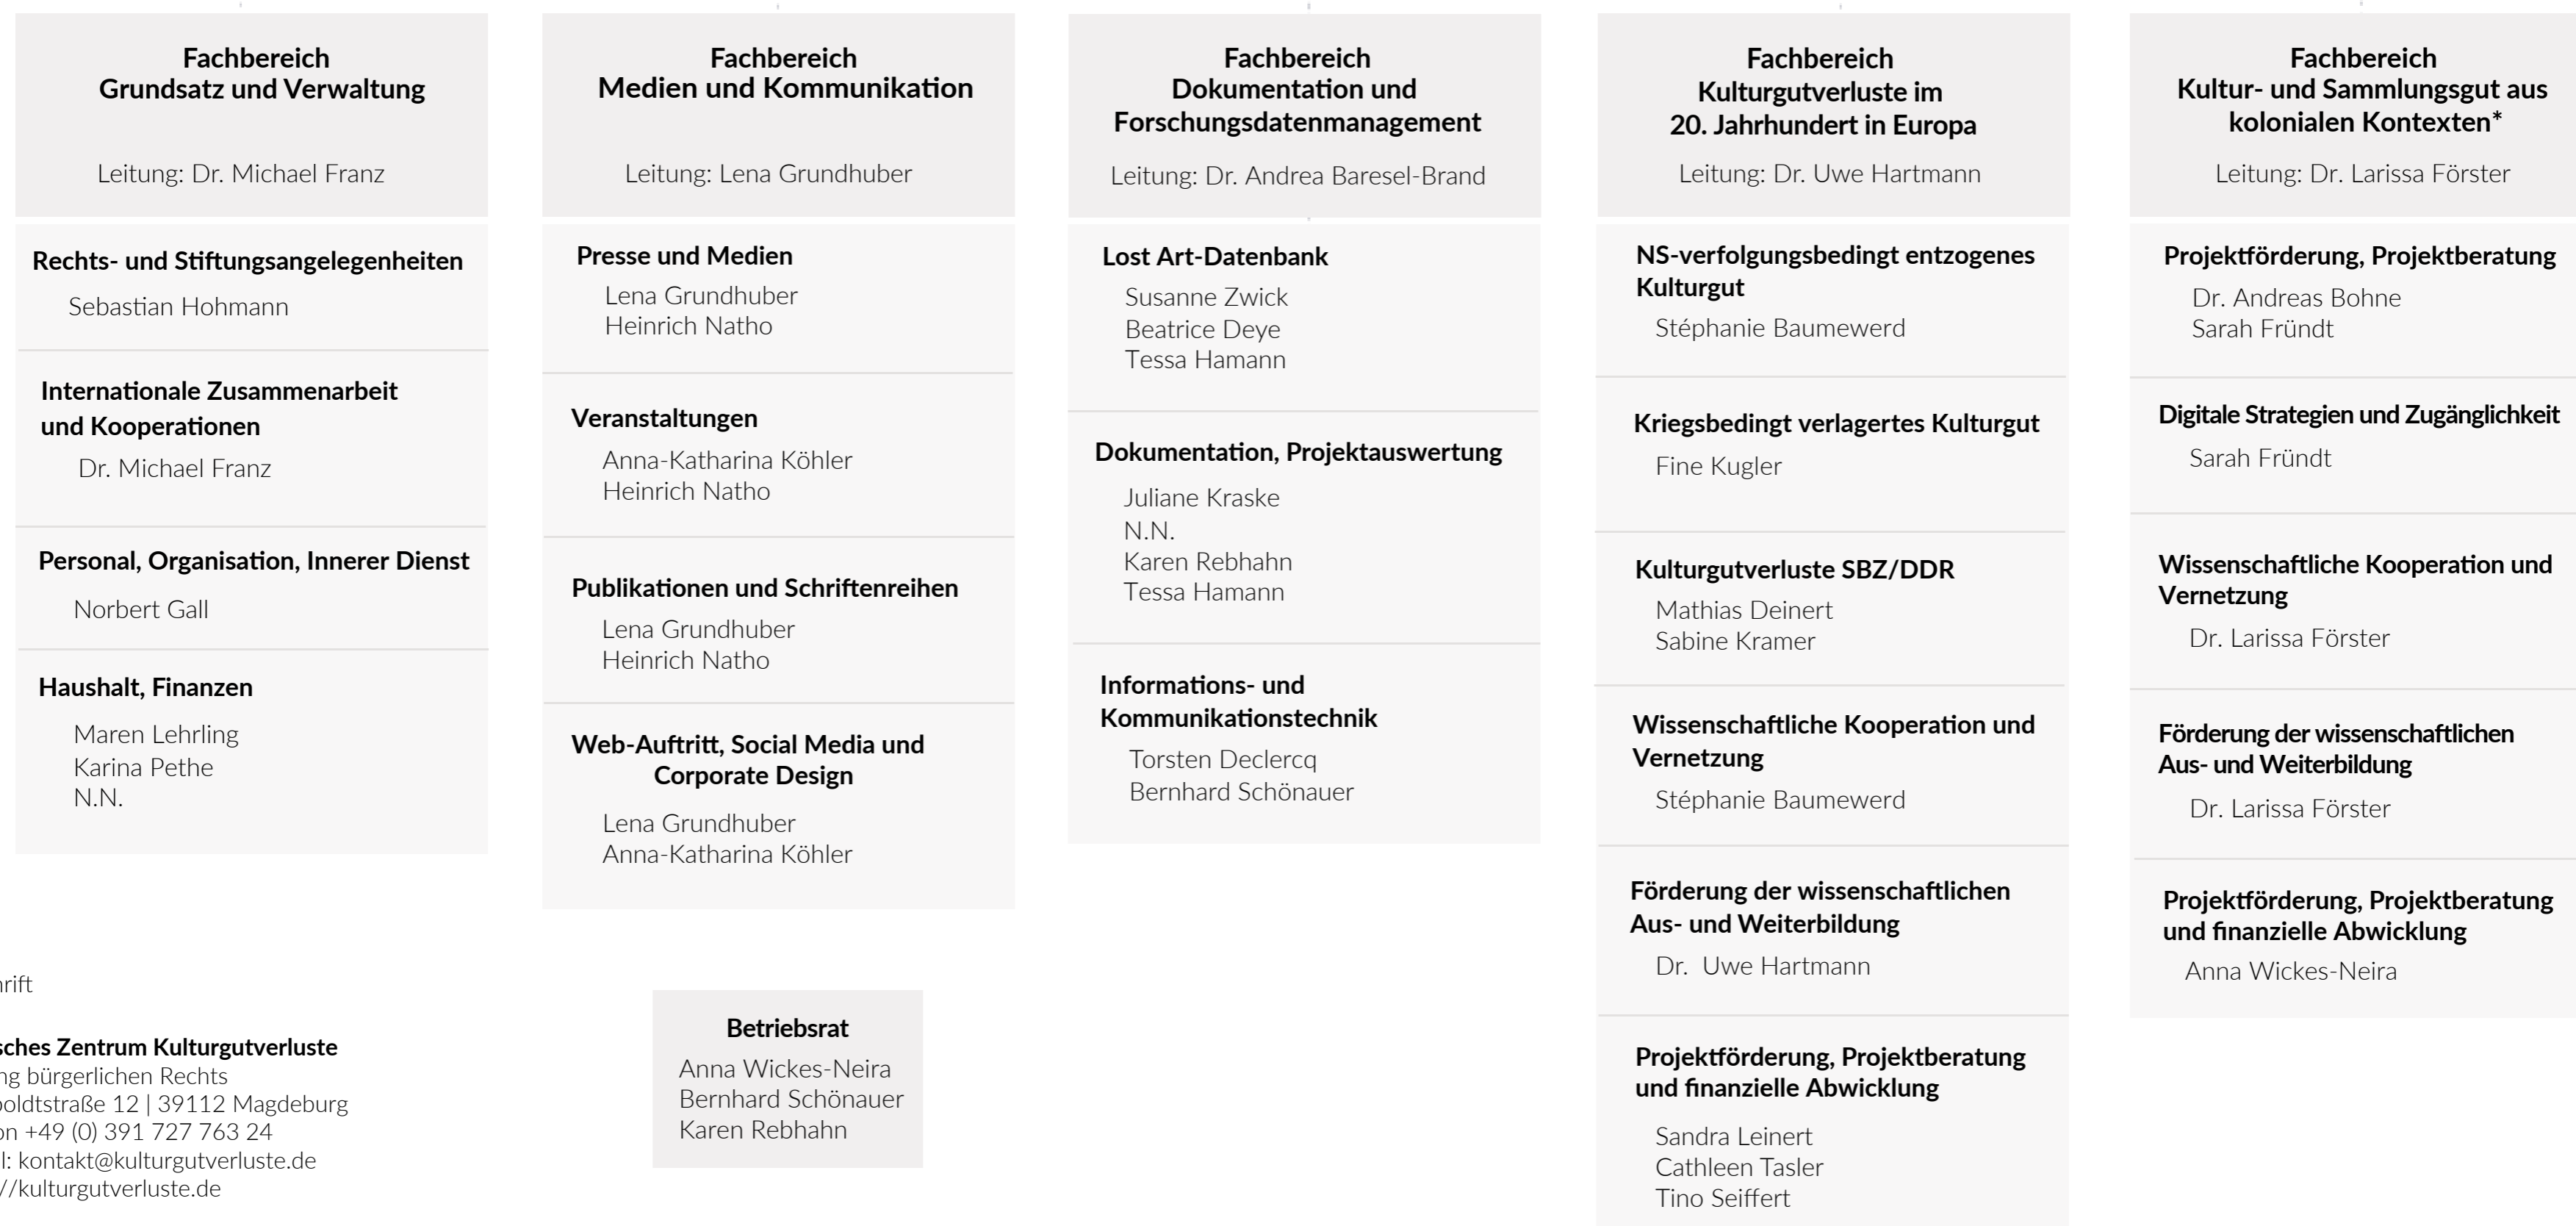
Fachbereich
Grundsatz und Verwaltung

Leitung: Dr. Michael Franz

Rechts- und Stiftungsangelegenheiten
Sebastian Hohmann

Internationale Zusammenarbeit und Kooperationen
Dr. Michael Franz

Personal, Organisation, Innerer Dienst
Norbert Gall

Haushalt, Finanzen
Maren Lehrling
Karina Pethe
N.N.

Fachbereich
Medien und Kommunikation

Leitung: Lena Grundhuber

Presse und Medien
Lena Grundhuber
Heinrich Natho

Veranstaltungen
Anna-Katharina Köhler
Heinrich Natho

Publikationen und Schriftenreihen
Lena Grundhuber
Heinrich Natho

Web-Auftritt, Social Media und Corporate Design
Lena Grundhuber
Anna-Katharina Köhler

Fachbereich
Dokumentation und Forschungsdatenmanagement

Leitung: Dr. Andrea Baresel-Brand

Lost Art-Datenbank
Susanne Zwick
Beatrice Deye
Tessa Hamann

Dokumentation, Projektauswertung
Juliane Kraske
N.N.
Karen Rebhahn
Tessa Hamann

Informations- und Kommunikationstechnik
Torsten Declercq
Bernhard Schönauer

Fachbereich
Kulturgutverluste im 20. Jahrhundert in Europa

Leitung: Dr. Uwe Hartmann

NS-verfolgungsbedingt entzogenes Kulturgut
Stéphanie Baumewerd

Kriegsbedingt verlagertes Kulturgut
Fine Kugler

Kulturgutverluste SBZ/DDR
Mathias Deinert
Sabine Kramer

Wissenschaftliche Kooperation und Vernetzung
Stéphanie Baumewerd

Förderung der wissenschaftlichen Aus- und Weiterbildung
Dr. Uwe Hartmann

Projektförderung, Projektberatung und finanzielle Abwicklung
Sandra Leinert
Cathleen Tasler
Tino Seiffert

Fachbereich
Kultur- und Sammlungsgut aus kolonialen Kontexten*

Leitung: Dr. Larissa Förster

Projektförderung, Projektberatung
Dr. Andreas Bohne
Sarah Fründt

Digitale Strategien und Zugänglichkeit
Sarah Fründt

Wissenschaftliche Kooperation und Vernetzung
Dr. Larissa Förster

Förderung der wissenschaftlichen Aus- und Weiterbildung
Dr. Larissa Förster

Projektförderung, Projektberatung und finanzielle Abwicklung
Anna Wickes-Neira

Betriebsrat
Anna Wickes-Neira
Bernhard Schönauer
Karen Rebhahn

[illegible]rift

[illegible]sches Zentrum Kulturgutverluste
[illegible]ng bürgerlichen Rechts
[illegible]oldtstraße 12 | 39112 Magdeburg
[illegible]on +49 (0) 391 727 763 24
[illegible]l: kontakt@kulturgutverluste.de
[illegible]//kulturgutverluste.de